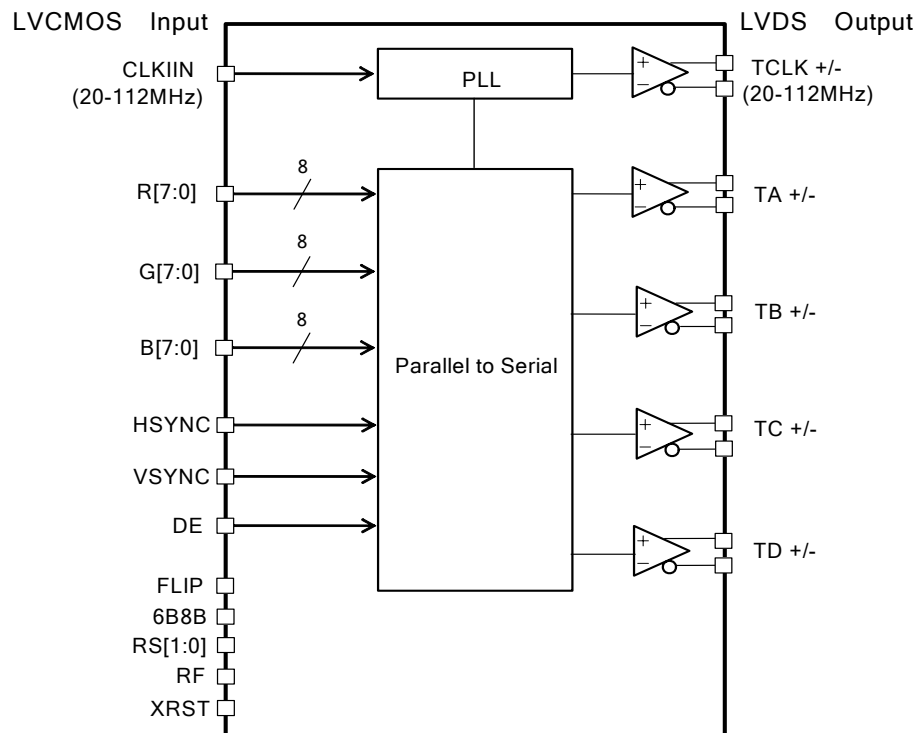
LVCMOS Input

LVDS Output

CLKIIN
(20-112MHz)

PLL

TCLK +/-
(20-112MHz)

8

R[7:0]

TA +/-

8

G[7:0]

TB +/-

8

B[7:0]

Parallel to Serial

HSYNC

TC +/-

VSYNC

DE

TD +/-

FLIP
6B8B
RS[1:0]
RF
XRST

+
−
+
−
+
−
+
−
+
−